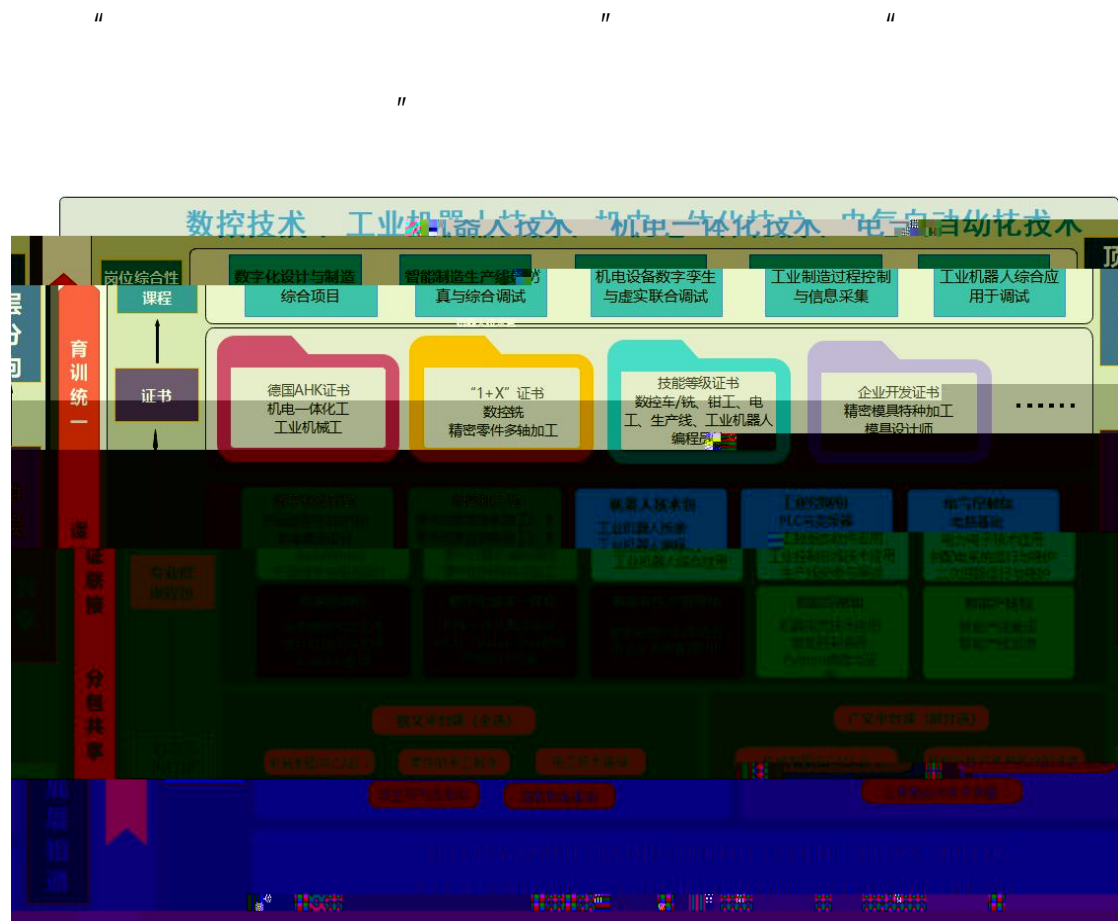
〃 〃 〃

〃

数控技术、工业机器人技术、机电一体化技术、电气自动化技术

岗位综合性课程

证书

数字化设计与制造综合项目

智能制造生产线仿真与综合调试

机电设备数字孪生与虚实联合调试

工业制造过程控制与信息采集

工业机器人综合应用于调试

德国AHK证书 机电一体化工 工业机械工

“1+X”证书 数控铣 精密零件多轴加工

技能等级证书 数控车/铣、钳工、电工、生产线、工业机器人编程员

企业开发证书 精密模具特种加工 模具设计师

……

育训统一

课证联接

分包共享

机器人技术包 工业机器人技术 工业机器人编程

工业控制包 PLC与变频器

电气控制包 电路基础

专业群课程

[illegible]